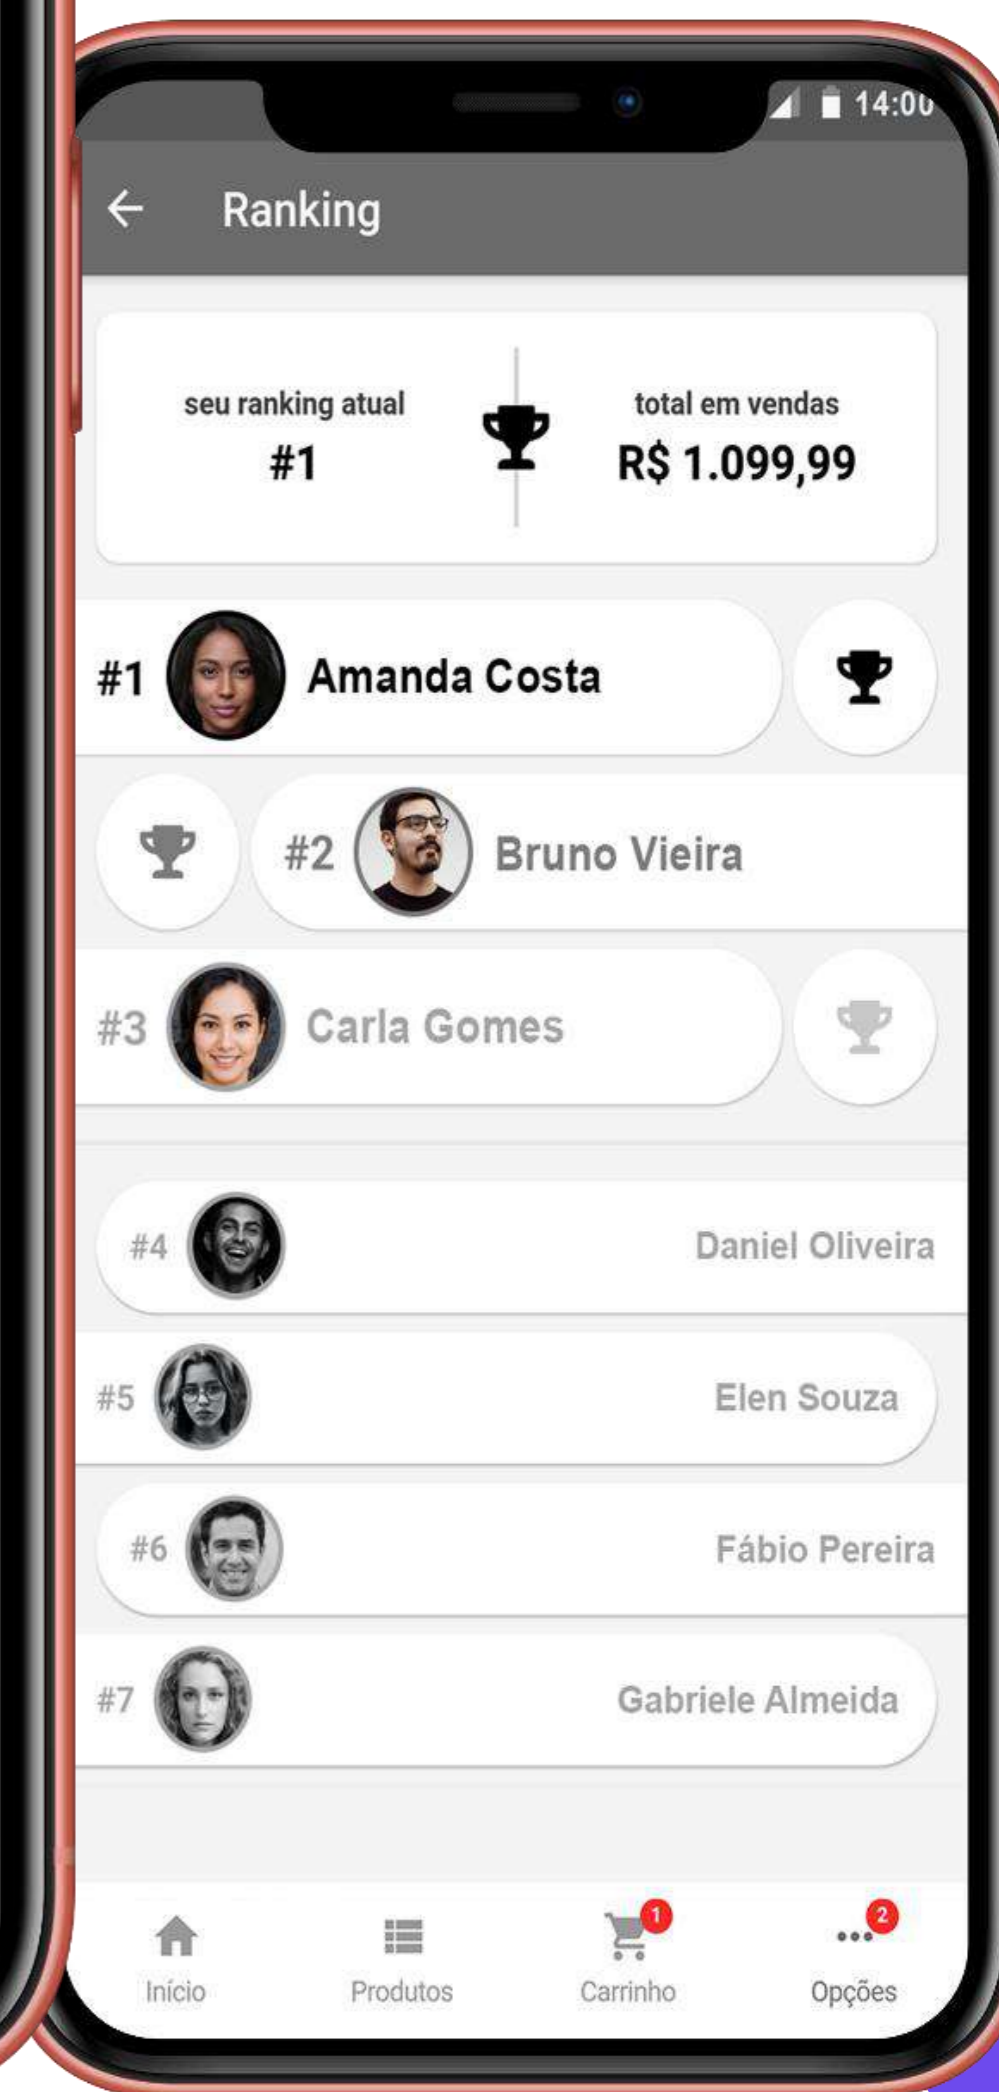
14:00

Ranking

seu ranking atual
#1

total em vendas
R$ 1.099,99

#1 Amanda Costa

#2 Bruno Vieira

#3 Carla Gomes

#4 Daniel Oliveira

#5 Elen Souza

#6 Fábio Pereira

#7 Gabriele Almeida

Início Produtos 1 Carrinho 2 Opções